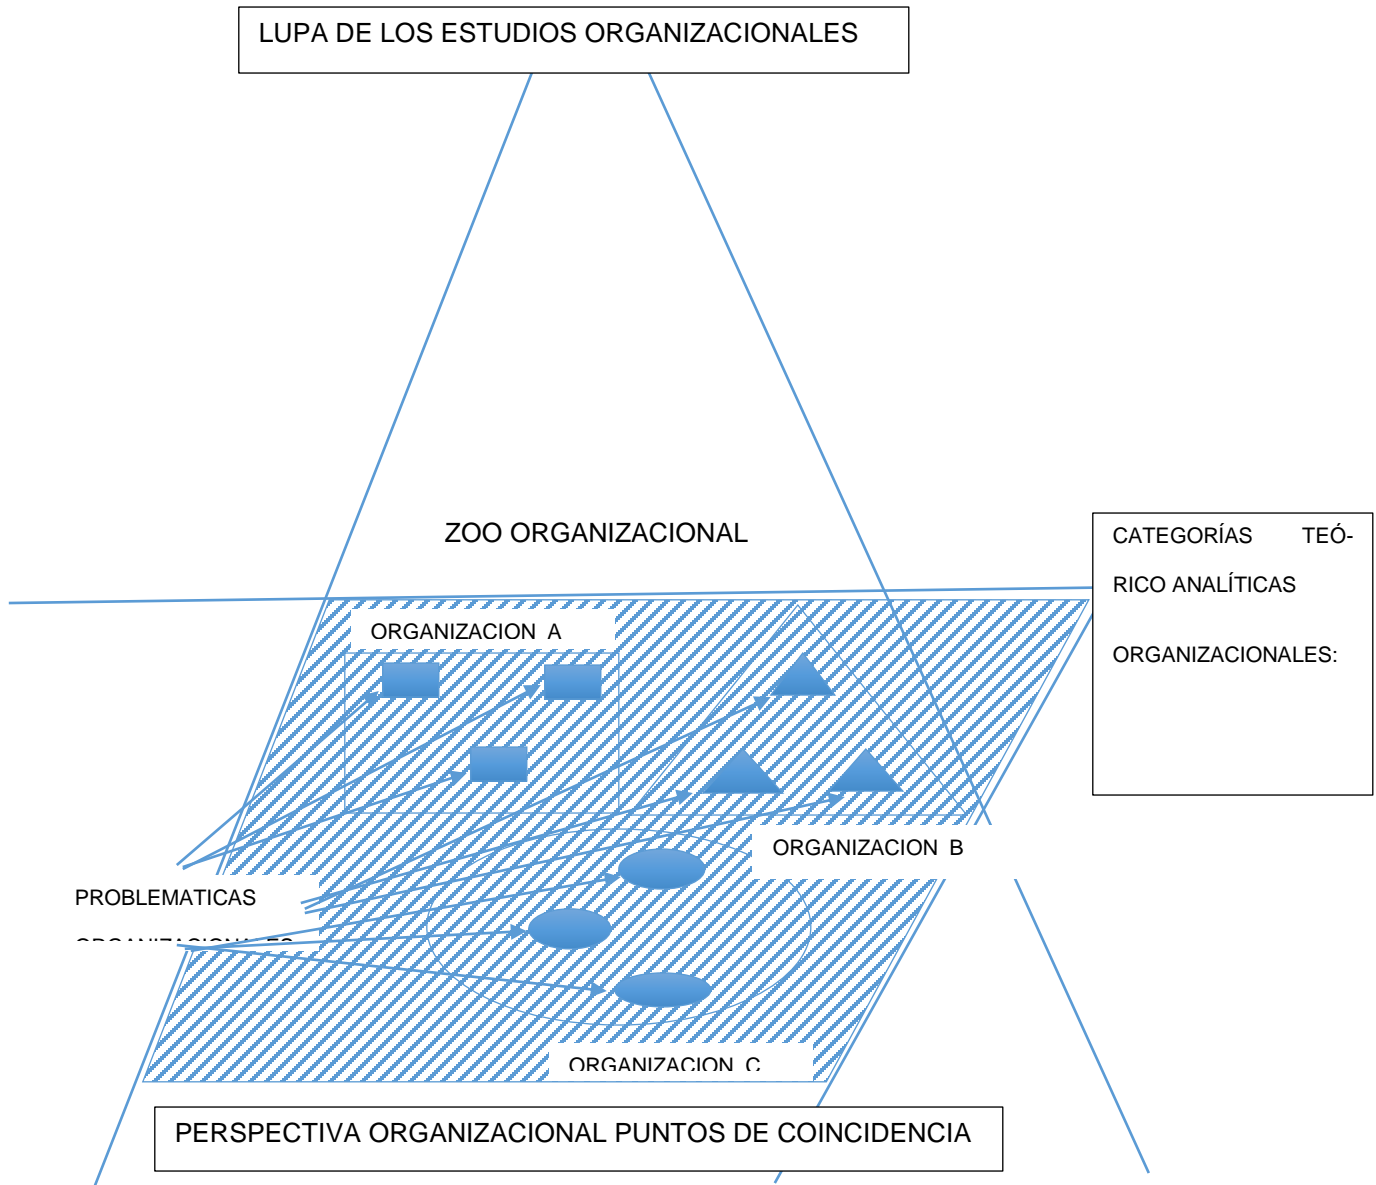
LUPA DE LOS ESTUDIOS ORGANIZACIONALES

ZOO ORGANIZACIONAL

CATEGORÍAS TEÓRICO ANALÍTICAS

ORGANIZACIONALES:

ORGANIZACION A

ORGANIZACION B

PROBLEMATICAS

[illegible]

ORGANIZACION C

PERSPECTIVA ORGANIZACIONAL PUNTOS DE COINCIDENCIA